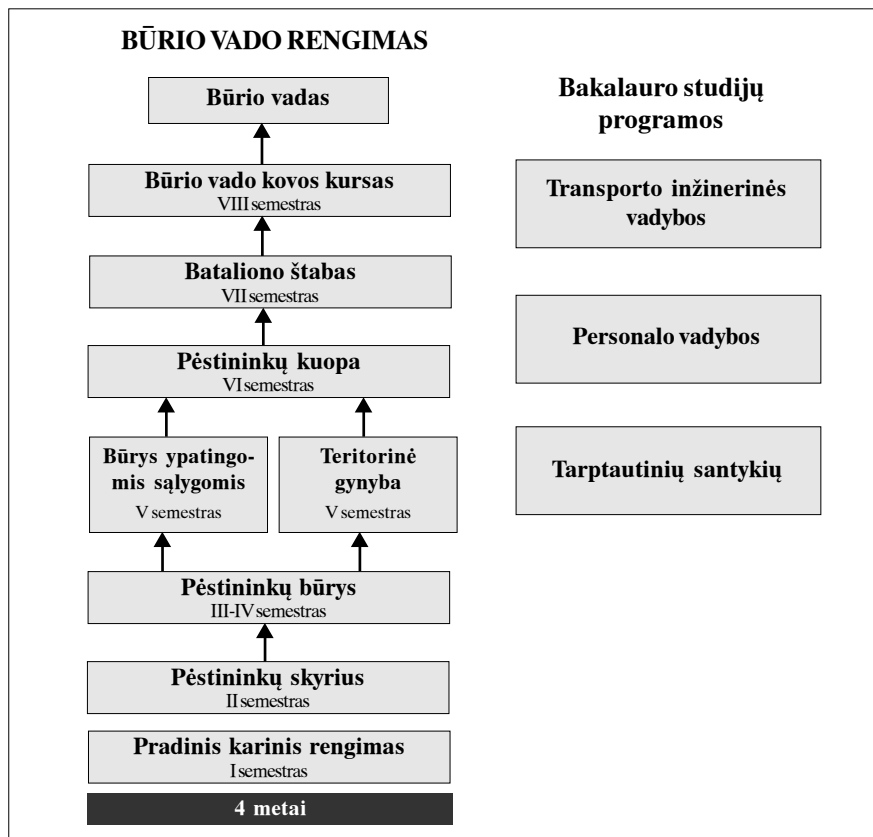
BŪRIO VADO RENGIMAS

Būrio vadas

Būrio vado kovos kursas
VIII semestras

Bataliono štabas
VII semestras

Pėstininkų kuopa
VI semestras

Būrys ypatingomis sąlygomis
V semestras

Teritorinė gynyba
V semestras

Pėstininkų būrys
III-IV semestras

Pėstininkų skyrius
II semestras

Pradinis karinis rengimas
I semestras

4 metai

Bakalauro studijų programos

Transporto inžinerinės vadybos

Personalo vadybos

Tarptautinių santykių